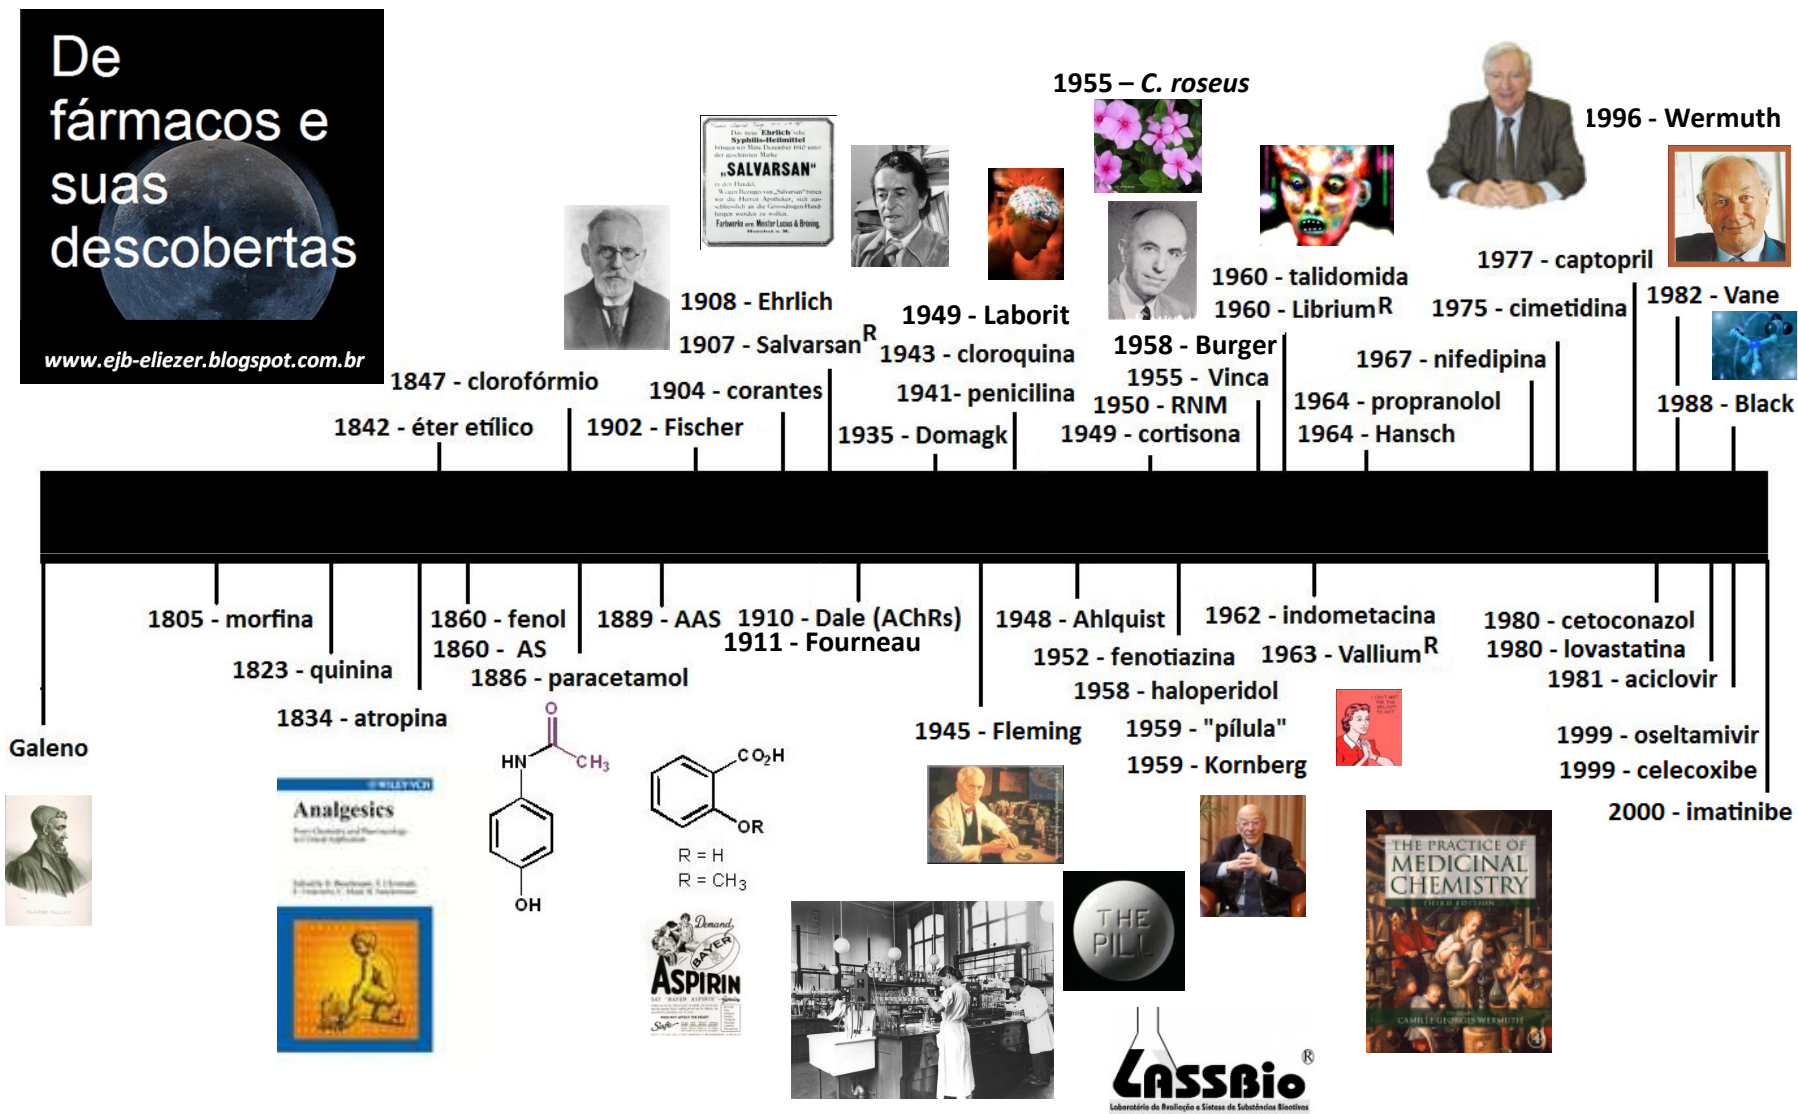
De fármacos e suas descobertas

www.ejb-eliezer.blogspot.com.br

1955 – *C. roseus*

1996 - Wermuth

„SALVARSAN"

1908 - Ehrlich
1907 - Salvarsan$^R$
1949 - Laborit
1943 - cloroquina
1941- penicilina
1935 - Domagk
1904 - corantes
1902 - Fischer
1847 - clorofórmio
1842 - éter etílico
1960 - talidomida
1960 - Librium$^R$
1958 - Burger
1955 - Vinca
1950 - RNM
1949 - cortisona
1977 - captopril
1975 - cimetidina
1967 - nifedipina
1964 - propranolol
1964 - Hansch
1982 - Vane
1988 - Black

1805 - morfina
1823 - quinina
1834 - atropina
1860 - fenol
1860 - AS
1886 - paracetamol
1889 - AAS
1910 - Dale (AChRs)
1911 - Fourneau
1945 - Fleming
1948 - Ahlquist
1952 - fenotiazina
1958 - haloperidol
1959 - "pílula"
1959 - Kornberg
1962 - indometacina
1963 - Vallium$^R$
1980 - cetoconazol
1980 - lovastatina
1981 - aciclovir
1999 - oseltamivir
1999 - celecoxibe
2000 - imatinibe
Galeno

Analgesics

HN
O
CH$_3$
OH

CO$_2$H
OR
R = H
R = CH$_3$

ASPIRIN
BAYER

THE PILL

THE PRACTICE OF MEDICINAL CHEMISTRY
THIRD EDITION
CAMILLE GEORGES WERMUTH

LASSBio®
Laboratório de Avaliação e Síntese de Substâncias Bioativas